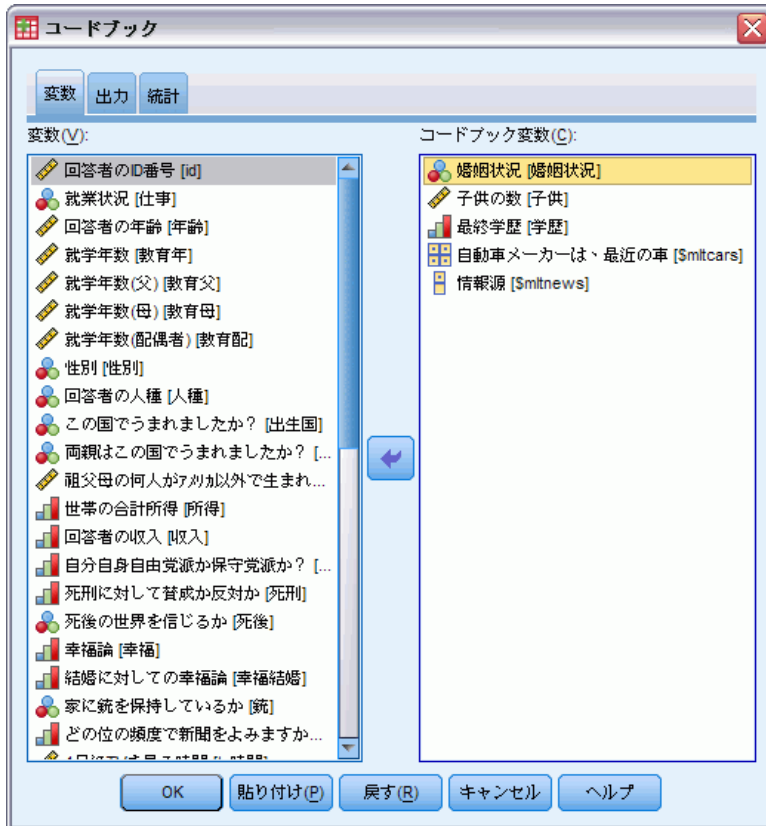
コードブック

変数 出力 統計

変数(V):

回答者のID番号 [id]
就業状況 [仕事]
回答者の年齢 [年齢]
就学年数 [教育年]
就学年数(父) [教育父]
就学年数(母) [教育母]
就学年数(配偶者) [教育配]
性別 [性別]
回答者の人種 [人種]
この国でうまれましたか? [出生国]
両親はこの国でうまれましたか? [...
祖父母の何人がアメリカ以外で生まれ...
世帯の合計所得 [所得]
回答者の収入 [収入]
自分自身自由党派か保守党派か? [...
死刑に対して賛成か反対か [死刑]
死後の世界を信じるか [死後]
幸福論 [幸福]
結婚に対しての幸福論 [幸福結婚]
家に銃を保持しているか [銃]
どの位の頻度で新聞をよみますか...
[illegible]

コードブック変数(C):

婚姻状況 [婚姻状況]
子供の数 [子供]
最終学歴 [学歴]
自動車メーカーは、最近の車 [$mltcars]
情報源 [$mltnews]

OK 貼り付け(P) 戻す(R) キャンセル ヘルプ